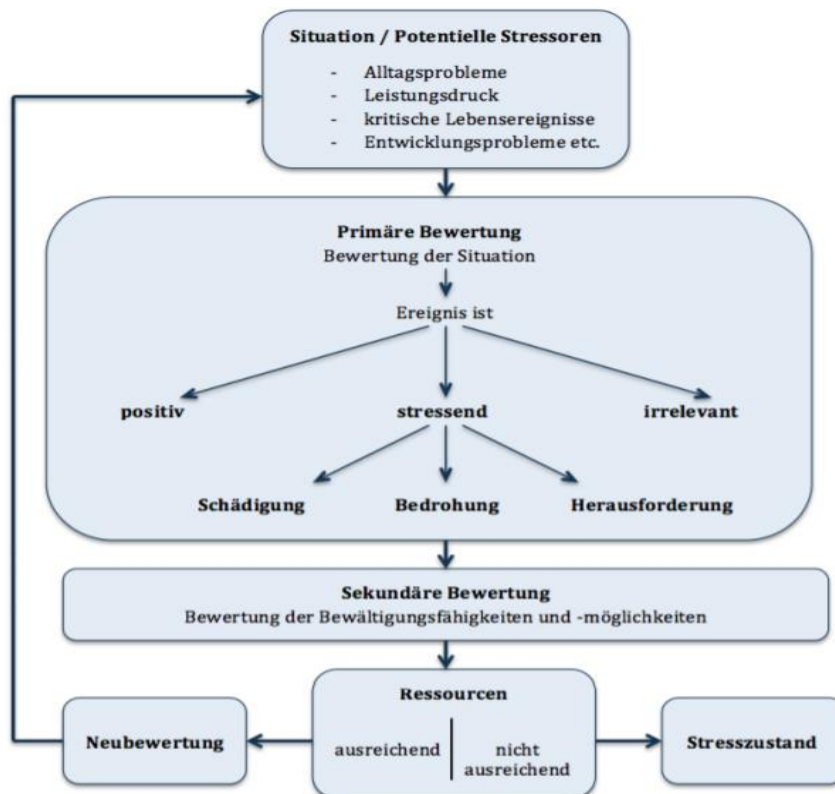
Situation / Potentielle Stressoren

- Alltagsprobleme
- Leistungsdruck
- kritische Lebensereignisse
- Entwicklungsprobleme etc.

Primäre Bewertung
Bewertung der Situation

Ereignis ist

positiv

stressend

irrelevant

Schädigung

Bedrohung

Herausforderung

Sekundäre Bewertung
Bewertung der Bewältigungsfähigkeiten und -möglichkeiten

Neubewertung

Ressourcen

ausreichend

nicht ausreichend

Stresszustand